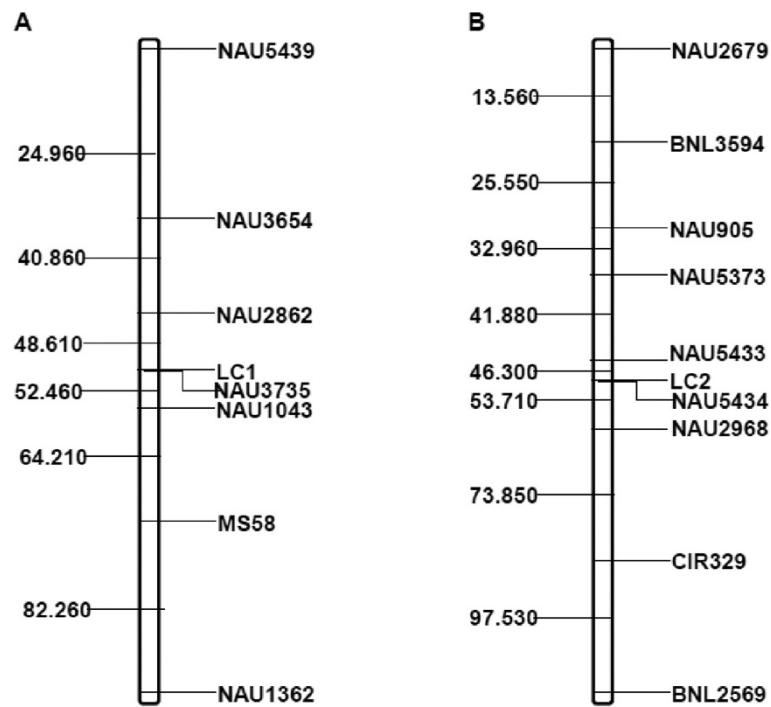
A

NAU5439
24.960
NAU3654
40.860
NAU2862
48.610
LC1
52.460
NAU3735
NAU1043
64.210
MS58
82.260
NAU1362

B

NAU2679
13.560
BNL3594
25.550
NAU905
32.960
NAU5373
41.880
NAU5433
46.300
LC2
53.710
NAU5434
NAU2968
73.850
CIR329
97.530
BNL2569